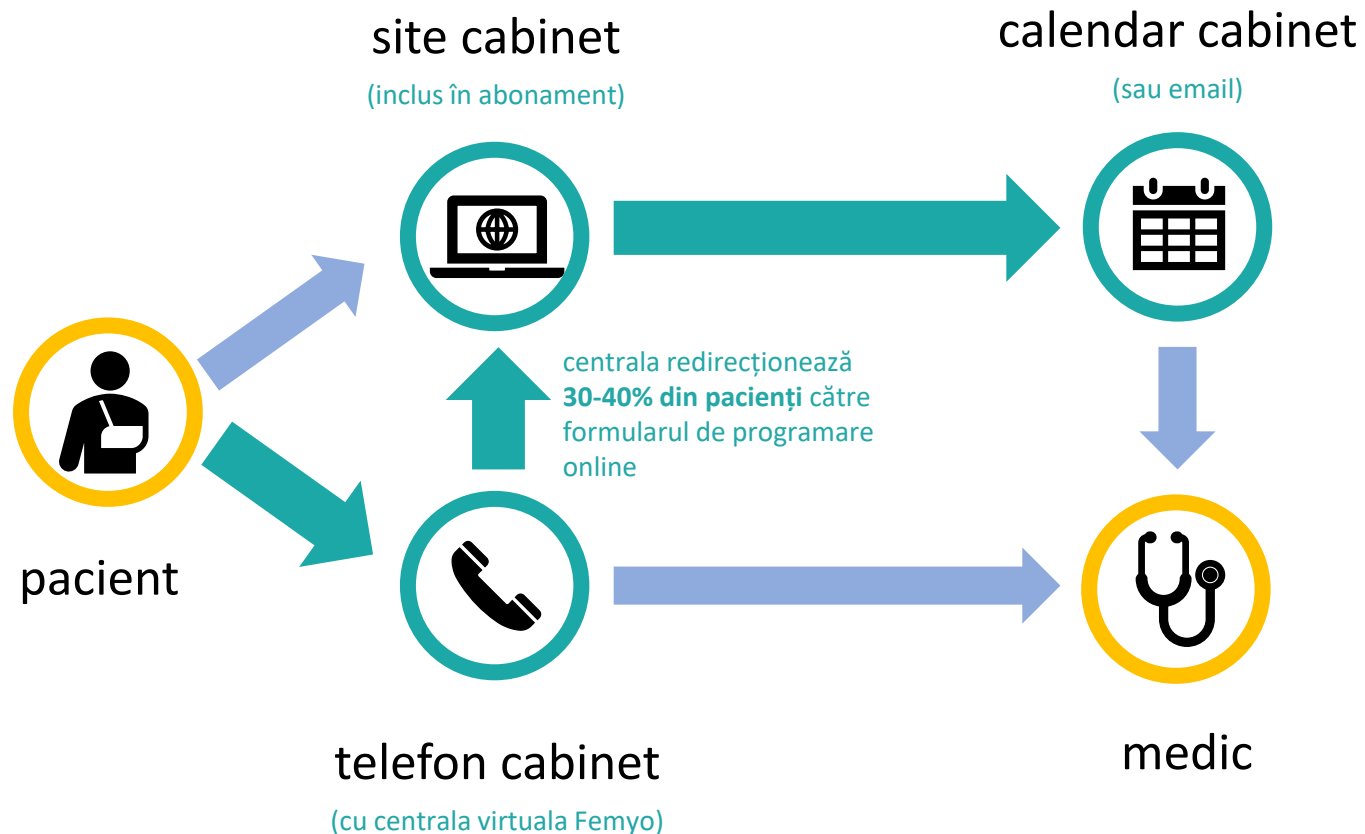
site cabinet
(inclus în abonament)

calendar cabinet
(sau email)

centrala redirecționează **30-40% din pacienți** către formularul de programare online

pacient

telefon cabinet
(cu centrala virtuala Femyo)

medic